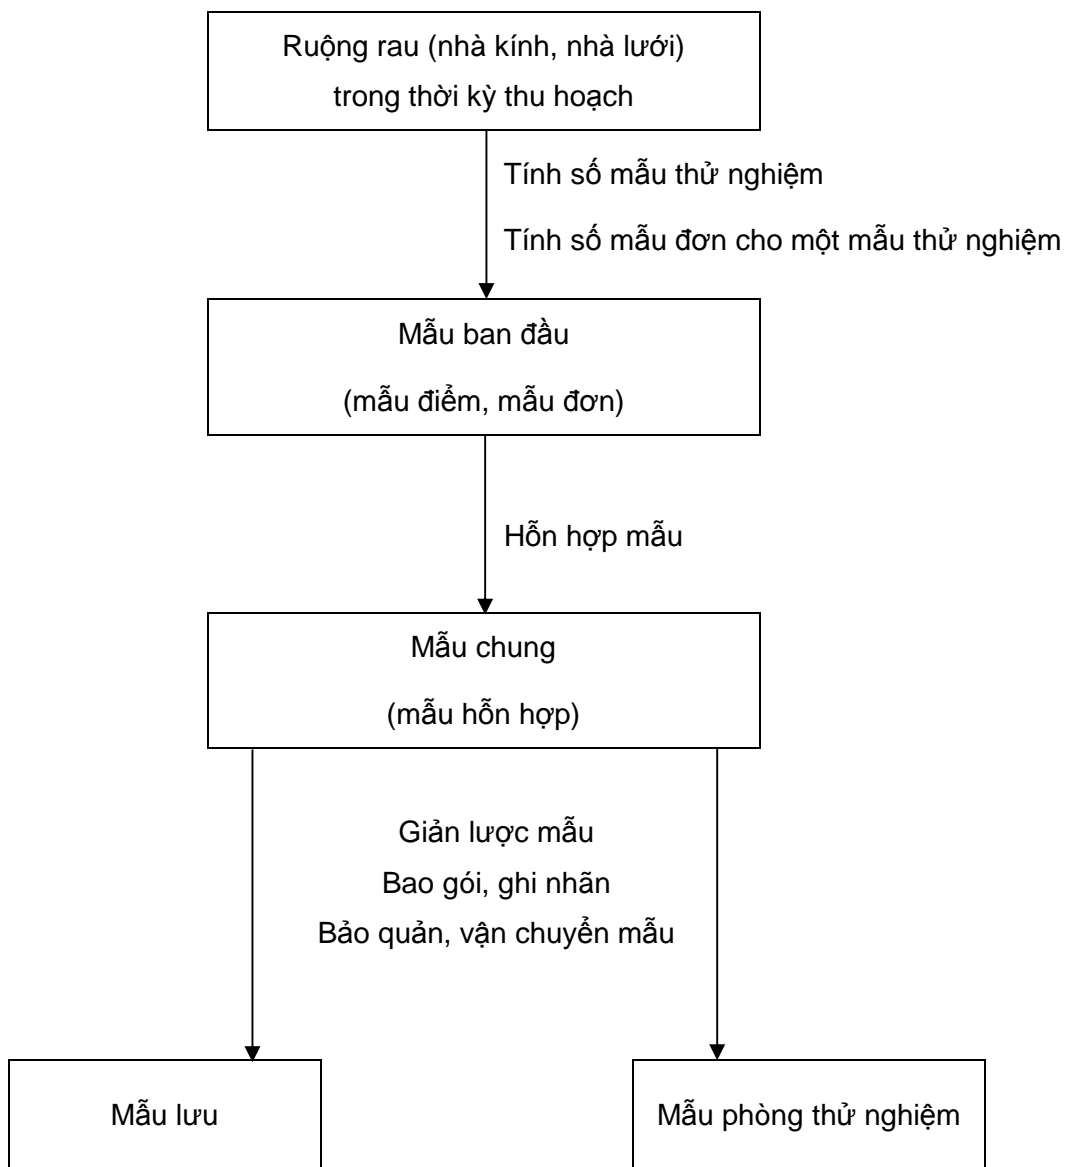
Ruộng rau (nhà kính, nhà lưới)
trong thời kỳ thu hoạch

Tính số mẫu thử nghiệm

Tính số mẫu đơn cho một mẫu thử nghiệm

Mẫu ban đầu
(mẫu điểm, mẫu đơn)

Hỗn hợp mẫu

Mẫu chung
(mẫu hỗn hợp)

Giản lược mẫu
Bao gói, ghi nhãn
Bảo quản, vận chuyển mẫu

Mẫu lưu

Mẫu phòng thử nghiệm